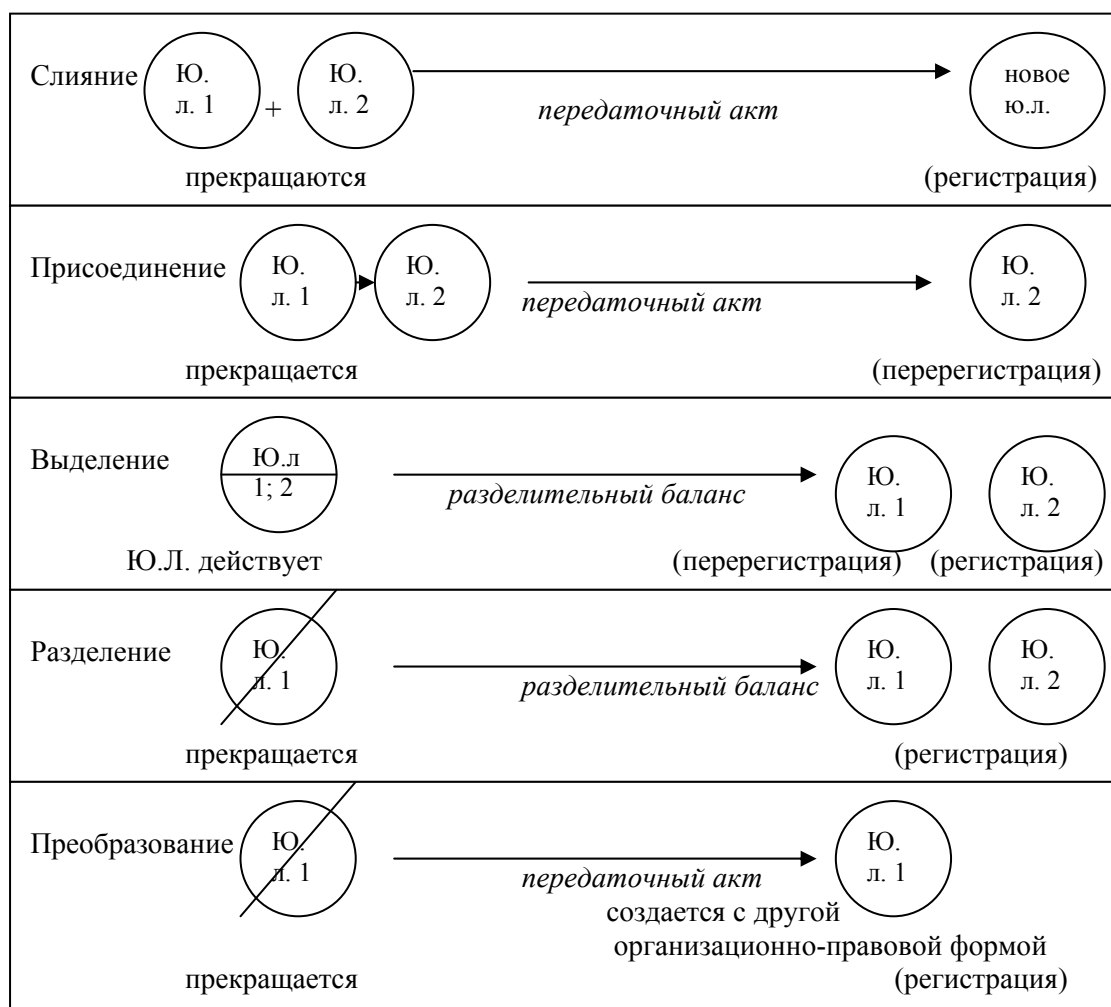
| Слияние Ю. л. 1 + Ю. л. 2 → *передаточный акт* → новое ю.л. прекращаются (регистрация) |
|---|
| Присоединение Ю. л. 1 → Ю. л. 2 → *передаточный акт* → Ю. л. 2 прекращается (перерегистрация) |
| Выделение Ю.л 1; 2 → *разделительный баланс* → Ю. л. 1 Ю. л. 2 Ю.Л. действует (перерегистрация) (регистрация) |
| Разделение Ю. л. 1 → *разделительный баланс* → Ю. л. 1 Ю. л. 2 прекращается (регистрация) |
| Преобразование Ю. л. 1 → *передаточный акт* → Ю. л. 1 создается с другой организационно-правовой формой прекращается (регистрация) |